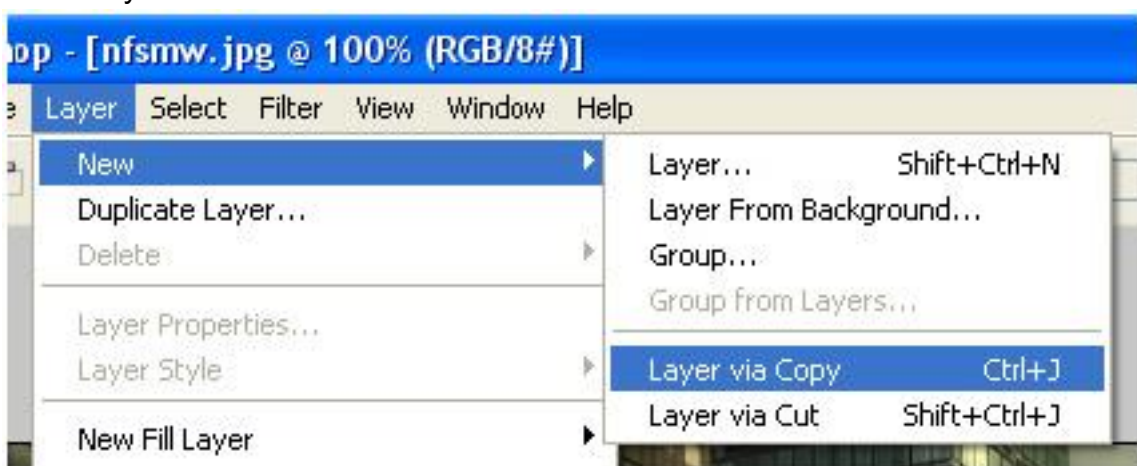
op - [nfsmw.jpg @ 100% (RGB/8#)]

e Layer Select Filter View Window Help

New
Duplicate Layer...
Delete

Layer Properties...
Layer Style

New Fill Layer

Layer... Shift+Ctrl+N
Layer From Background...
Group...
Group from Layers...

Layer via Copy Ctrl+J
Layer via Cut Shift+Ctrl+J